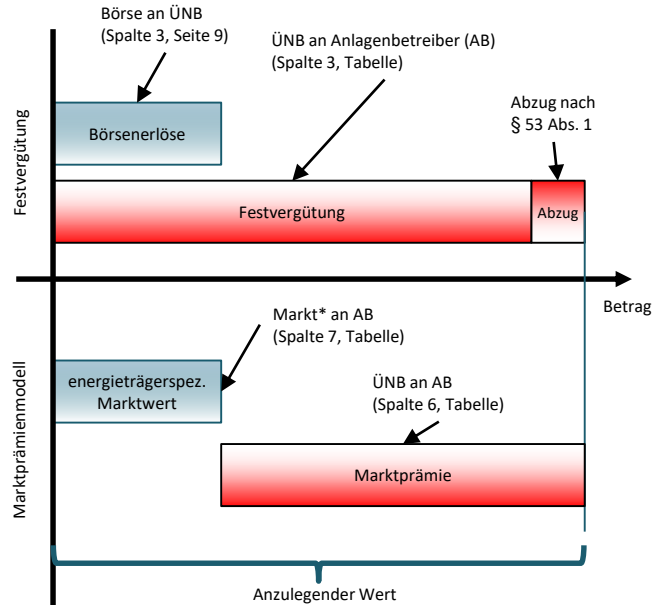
Festvergütung

Börse an ÜNB
(Spalte 3, Seite 9)

ÜNB an Anlagenbetreiber (AB)
(Spalte 3, Tabelle)

Börsenerlöse

Abzug nach
§ 53 Abs. 1

Festvergütung

Abzug

Betrag

Marktprämienmodell

Markt* an AB
(Spalte 7, Tabelle)

energieträgerspez. Marktwert

ÜNB an AB
(Spalte 6, Tabelle)

Marktprämie

Anzulegender Wert